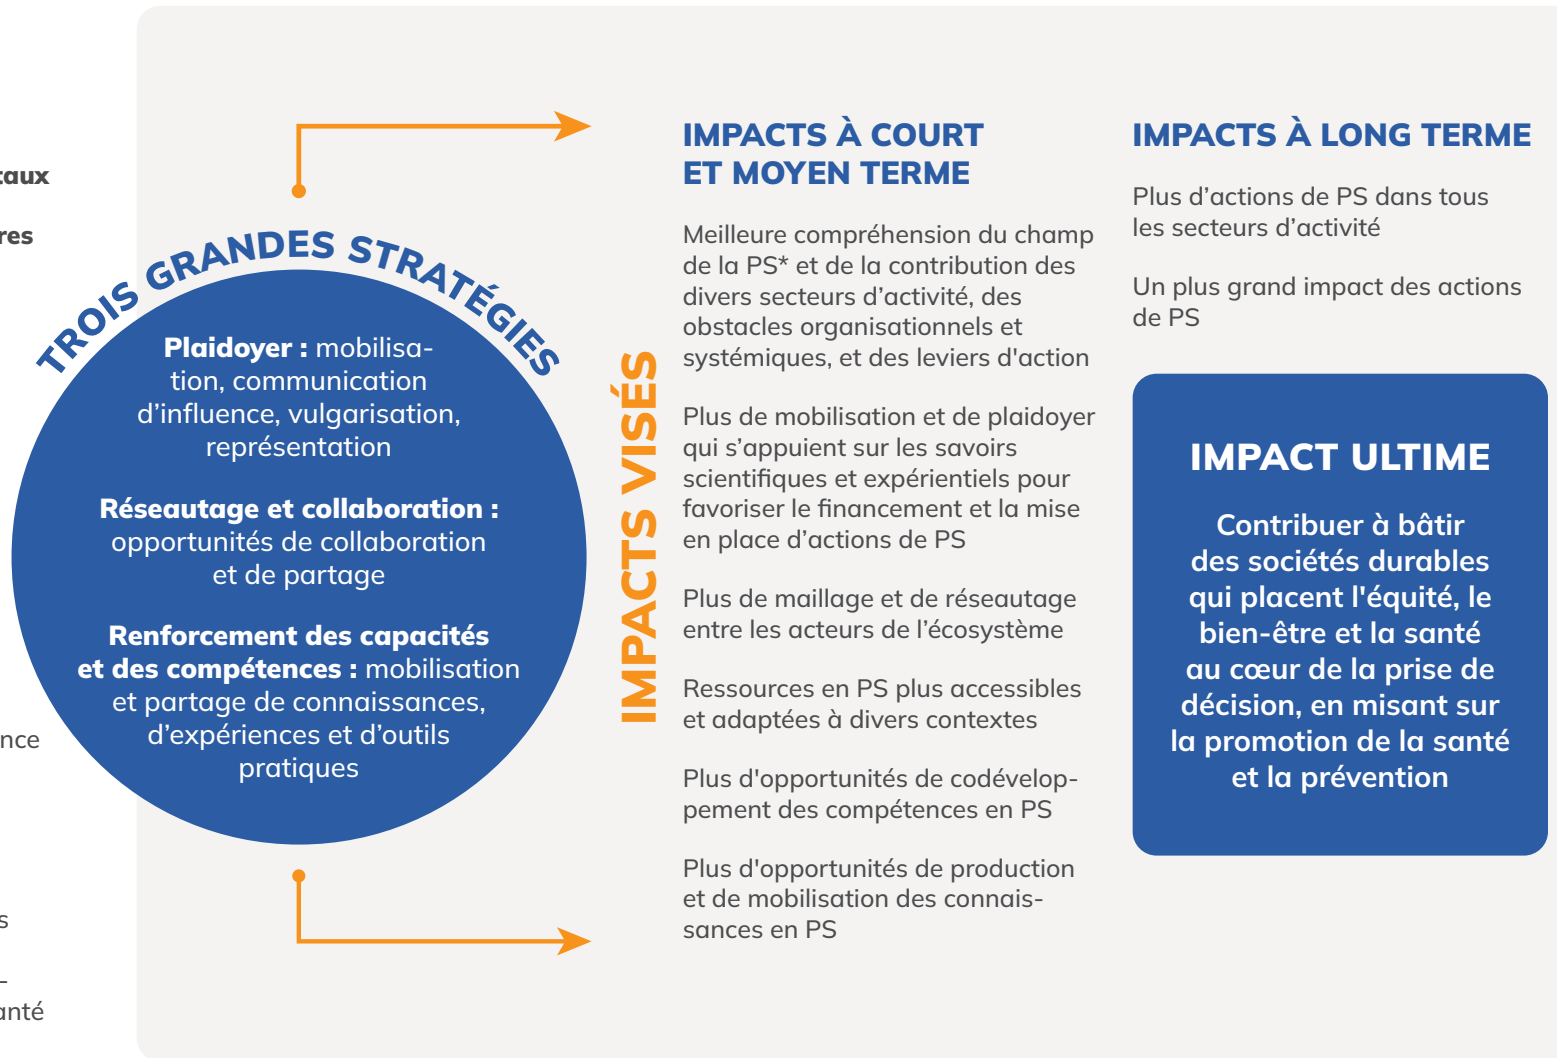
taux

res

nce

s

-
anté

TROIS GRANDES STRATÉGIES

**Plaidoyer :** mobilisation, communication d'influence, vulgarisation, représentation

**Réseautage et collaboration :** opportunités de collaboration et de partage

**Renforcement des capacités et des compétences :** mobilisation et partage de connaissances, d'expériences et d'outils pratiques

IMPACTS VISÉS

IMPACTS À COURT ET MOYEN TERME

Meilleure compréhension du champ de la PS* et de la contribution des divers secteurs d'activité, des obstacles organisationnels et systémiques, et des leviers d'action

Plus de mobilisation et de plaidoyer qui s'appuient sur les savoirs scientifiques et expérientiels pour favoriser le financement et la mise en place d'actions de PS

Plus de maillage et de réseautage entre les acteurs de l'écosystème

Ressources en PS plus accessibles et adaptées à divers contextes

Plus d'opportunités de codéveloppement des compétences en PS

Plus d'opportunités de production et de mobilisation des connaissances en PS

IMPACTS À LONG TERME

Plus d'actions de PS dans tous les secteurs d'activité

Un plus grand impact des actions de PS

IMPACT ULTIME

Contribuer à bâtir des sociétés durables qui placent l'équité, le bien-être et la santé au cœur de la prise de décision, en misant sur la promotion de la santé et la prévention